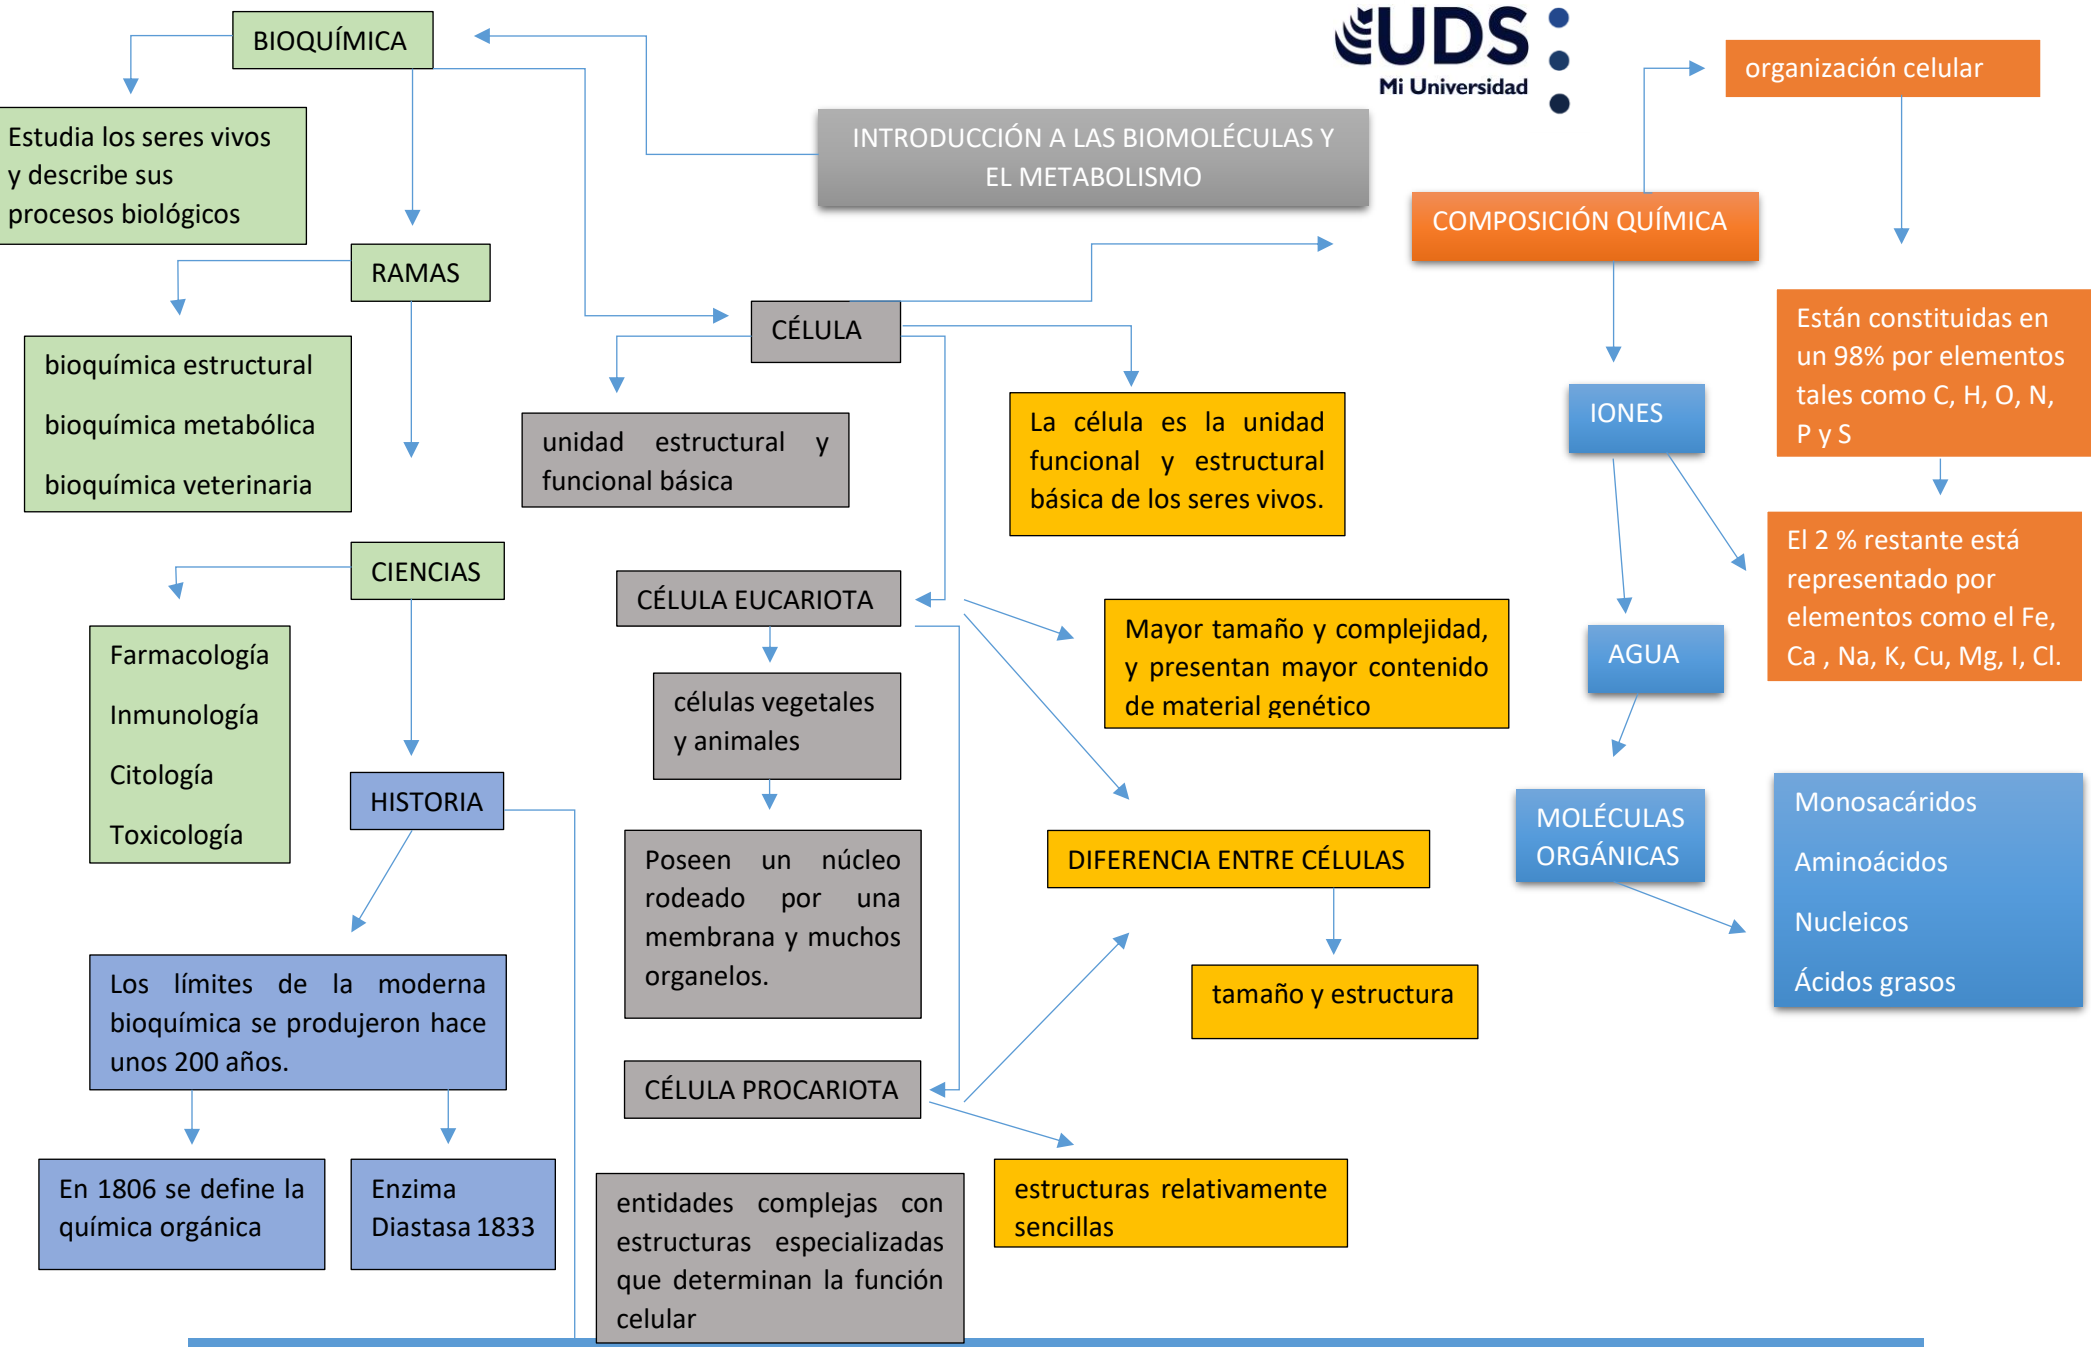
BIOQUÍMICA

UDS
Mi Universidad

organización celular

Estudia los seres vivos y describe sus procesos biológicos

INTRODUCCIÓN A LAS BIOMOLÉCULAS Y EL METABOLISMO

COMPOSICIÓN QUÍMICA

RAMAS

CÉLULA

bioquímica estructural

bioquímica metabólica

bioquímica veterinaria

unidad estructural y funcional básica

La célula es la unidad funcional y estructural básica de los seres vivos.

IONES

Están constituidas en un 98% por elementos tales como C, H, O, N, P y S

El 2 % restante está representado por elementos como el Fe, Ca , Na, K, Cu, Mg, I, Cl.

CIENCIAS

CÉLULA EUCARIOTA

Mayor tamaño y complejidad, y presentan mayor contenido de material genético

AGUA

Farmacología

Inmunología

Citología

Toxicología

células vegetales y animales

HISTORIA

Poseen un núcleo rodeado por una membrana y muchos organelos.

DIFERENCIA ENTRE CÉLULAS

MOLÉCULAS ORGÁNICAS

Monosacáridos

Aminoácidos

Nucleicos

Ácidos grasos

Los límites de la moderna bioquímica se produjeron hace unos 200 años.

tamaño y estructura

CÉLULA PROCARIOTA

En 1806 se define la química orgánica

Enzima Diastasa 1833

entidades complejas con estructuras especializadas que determinan la función celular

estructuras relativamente sencillas